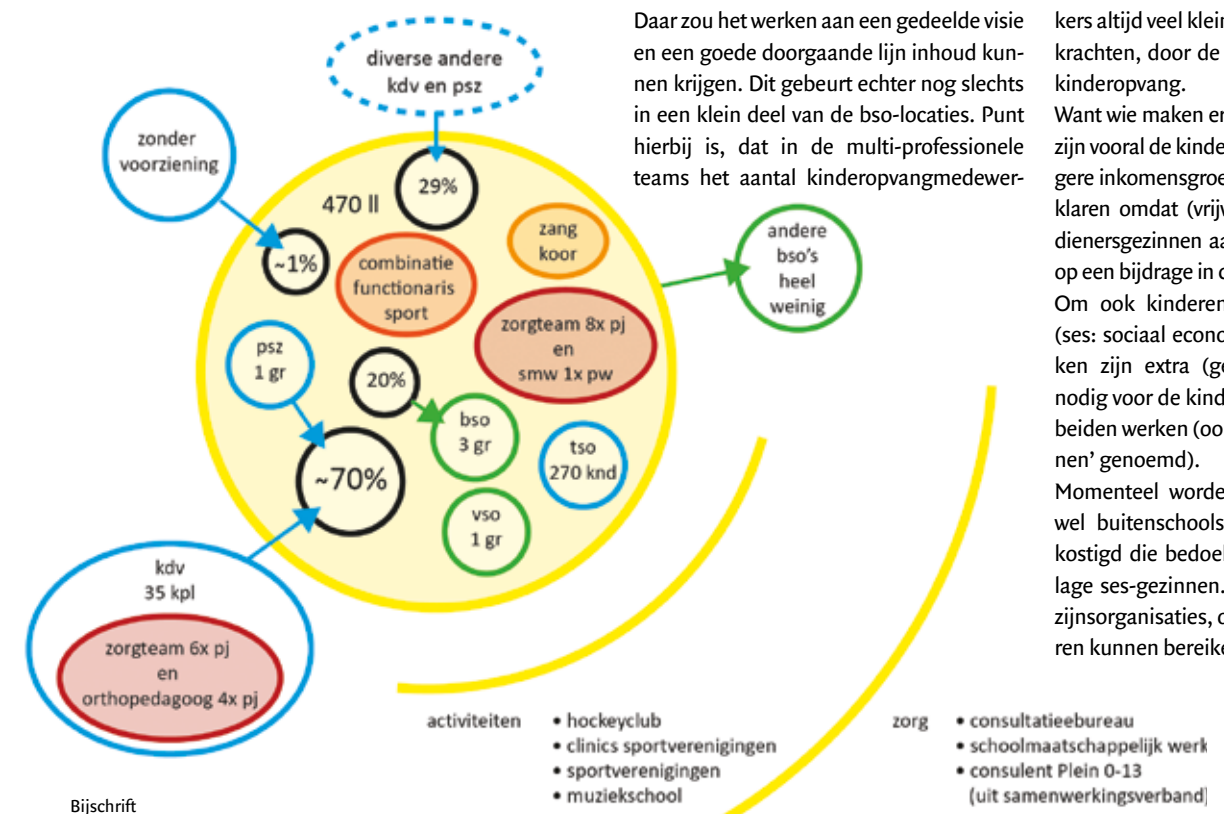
diverse andere kdv en psz

zonder voorziening

29%

470 ll

~1%

combinatie functionaris sport

zang koor

zorgteam 8x pj en smw 1x pw

andere bso's heel weinig

psz 1 gr

20%

bso 3 gr

tso 270 knd

~70%

vso 1 gr

kdv 35 kpl

zorgteam 6x pj en orthopedagoog 4x pj

activiteiten
• hockeyclub
• clinics sportverenigingen
• sportverenigingen
• muziekschool

zorg
• consultatiebureau
• schoolmaatschappelijk werk
• consulent Plein 0-13 (uit samenwerkingsverband)

Bijschrift

Daar zou het werken aan een gedeelde visie en een goede doorgaande lijn inhoud kunnen krijgen. Dit gebeurt echter nog slechts in een klein deel van de bso-locaties. Punt hierbij is, dat in de multi-professionele teams het aantal kinderopvangmedewerkers altijd veel klein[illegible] krachten, door de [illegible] kinderopvang.

Want wie maken er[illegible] zijn vooral de kinde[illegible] gere inkomensgroe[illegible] klaren omdat (vrij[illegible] dienersgezinnen a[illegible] op een bijdrage in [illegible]

Om ook kinderen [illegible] (ses: sociaal econo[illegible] ken zijn extra (ge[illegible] nodig voor de kind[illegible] beiden werken (oo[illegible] nen' genoemd).

Momenteel worde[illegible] wel buitenschools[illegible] kostigd die bedoel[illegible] lage ses-gezinnen. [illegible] zijnsorganisaties, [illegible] ren kunnen bereik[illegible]